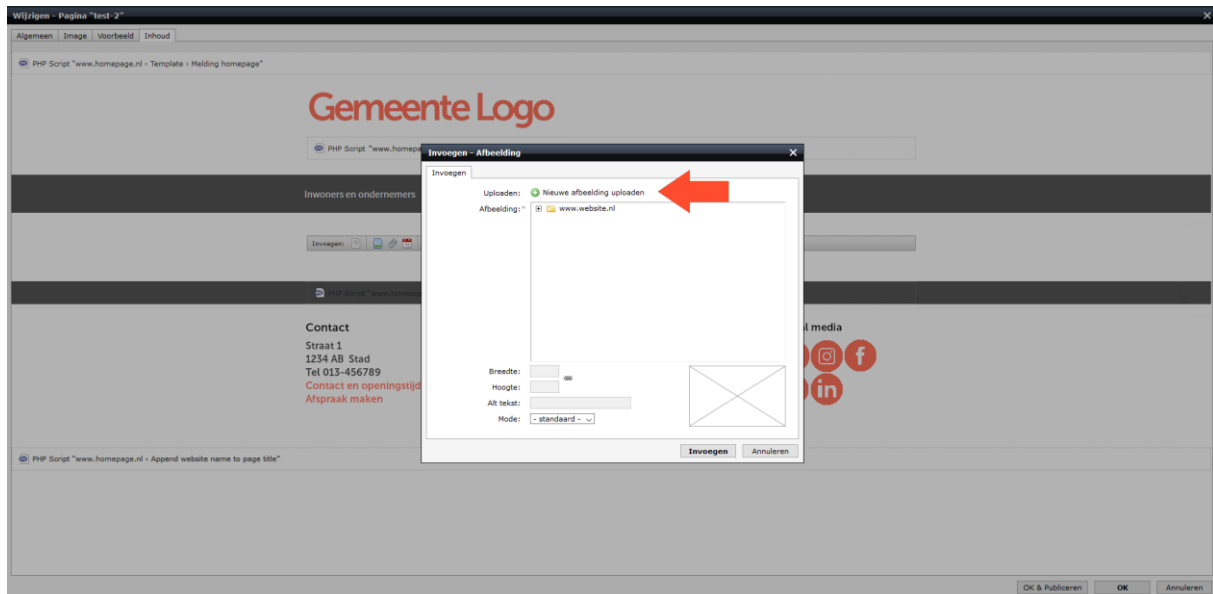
Wijzigen - Pagina "test-2"

Algemeen | Image | Voorbeeld | Inhoud

PHP Script "www.homepage.nl > Template > Melding homepage"

Gemeente Logo

PHP Script "www.homepa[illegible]

Inwoners en ondernemers

Invoegen:

PHP Script "www.homepa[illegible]

Contact
Straat 1
1234 AB Stad
Tel 013-456789
Contact en openingstijd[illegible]
Afspraak maken

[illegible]l media

Invoegen - Afbeelding

Invoegen

Uploaden: Nieuwe afbeelding uploaden

Afbeelding: * www.website.nl

Breedte:

Hoogte:

Alt tekst:

Mode: - standaard -

Invoegen | Annuleren

PHP Script "www.homepage.nl > Append website name to page title"

OK & Publiceren | OK | Annuleren